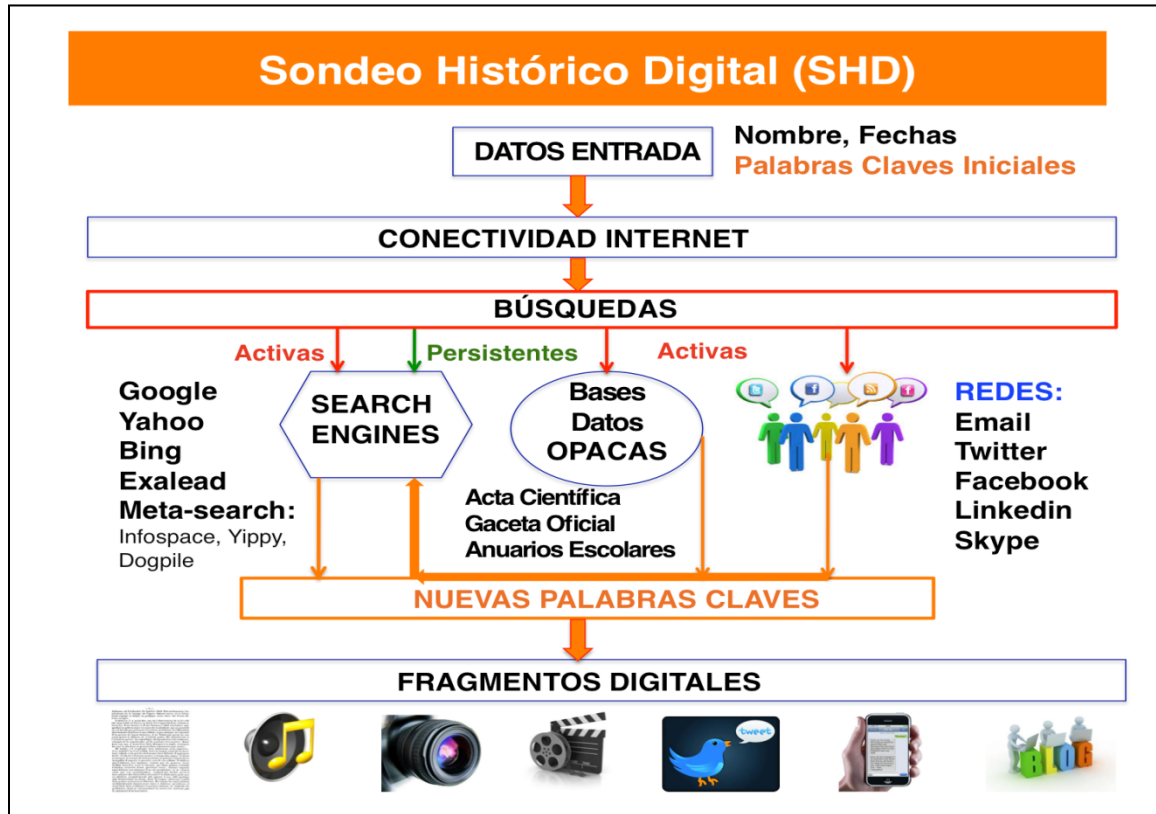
Sondeo Histórico Digital (SHD)

DATOS ENTRADA

Nombre, Fechas
Palabras Claves Iniciales

CONECTIVIDAD INTERNET

BÚSQUEDAS

Activas

Persistentes

Activas

Google
Yahoo
Bing
Exalead
Meta-search:
Infospace, Yippy, Dogpile

SEARCH ENGINES

Bases Datos OPACAS

Acta Científica
Gaceta Oficial
Anuarios Escolares

REDES:
Email
Twitter
Facebook
Linkedin
Skype

NUEVAS PALABRAS CLAVES

FRAGMENTOS DIGITALES

tweet

BLOG